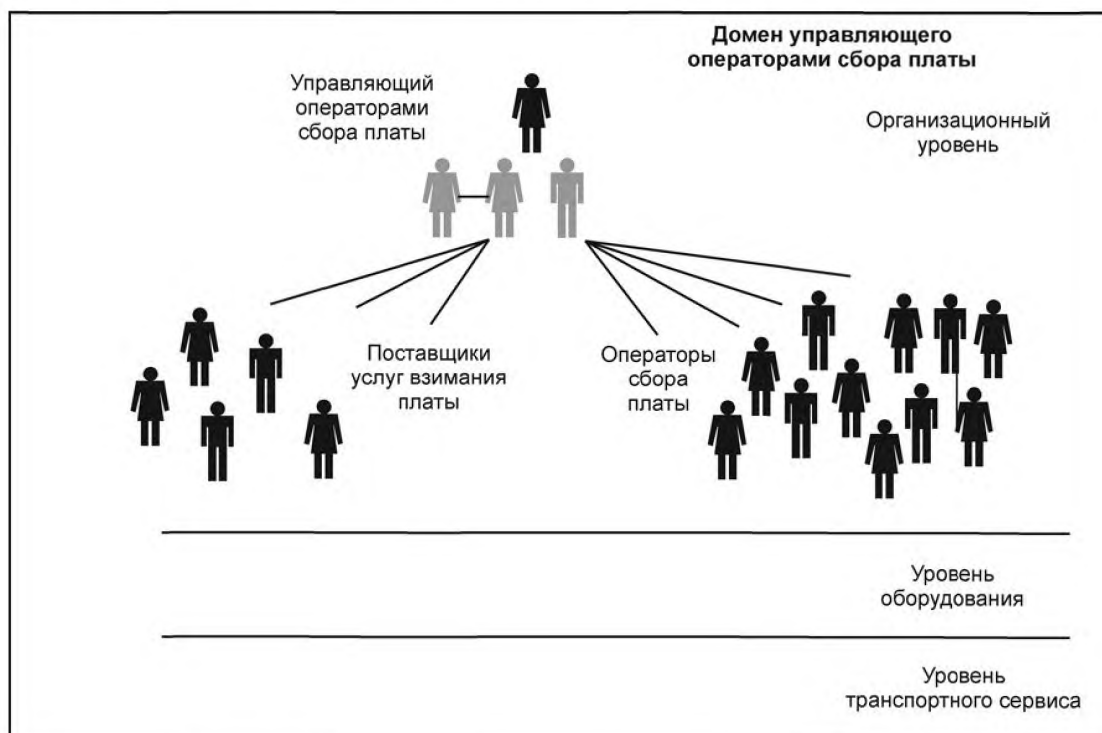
Домен управляющего операторами сбора платы

Управляющий операторами сбора платы

Организационный уровень

Поставщики услуг взимания платы

Операторы сбора платы

Уровень оборудования

Уровень транспортного сервиса